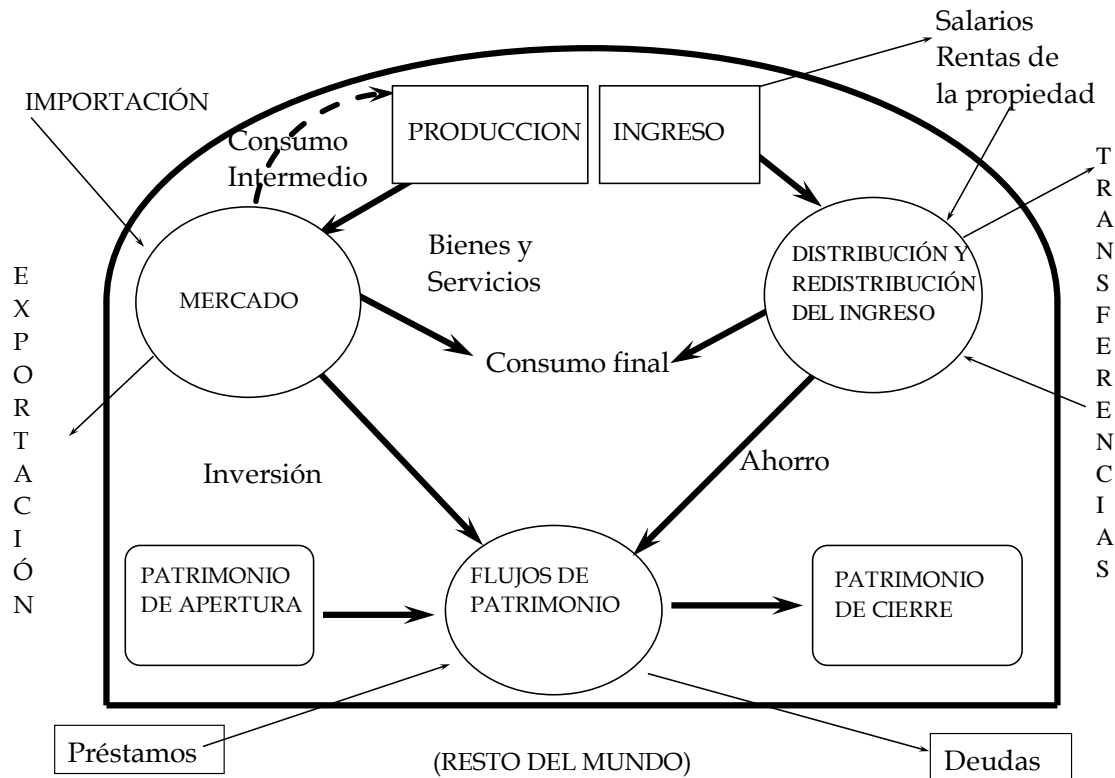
Salarios
Rentas de
la propiedad

IMPORTACIÓN

PRODUCCION

INGRESO

Consumo
Intermedio

TRANSFERENCIAS

Bienes y
Servicios

EXPORTACIÓN

MERCADO

DISTRIBUCIÓN Y
REDISTRIBUCIÓN
DEL INGRESO

Consumo final

Inversión

Ahorro

PATRIMONIO
DE APERTURA

FLUJOS DE
PATRIMONIO

PATRIMONIO
DE CIERRE

Préstamos

(RESTO DEL MUNDO)

Deudas